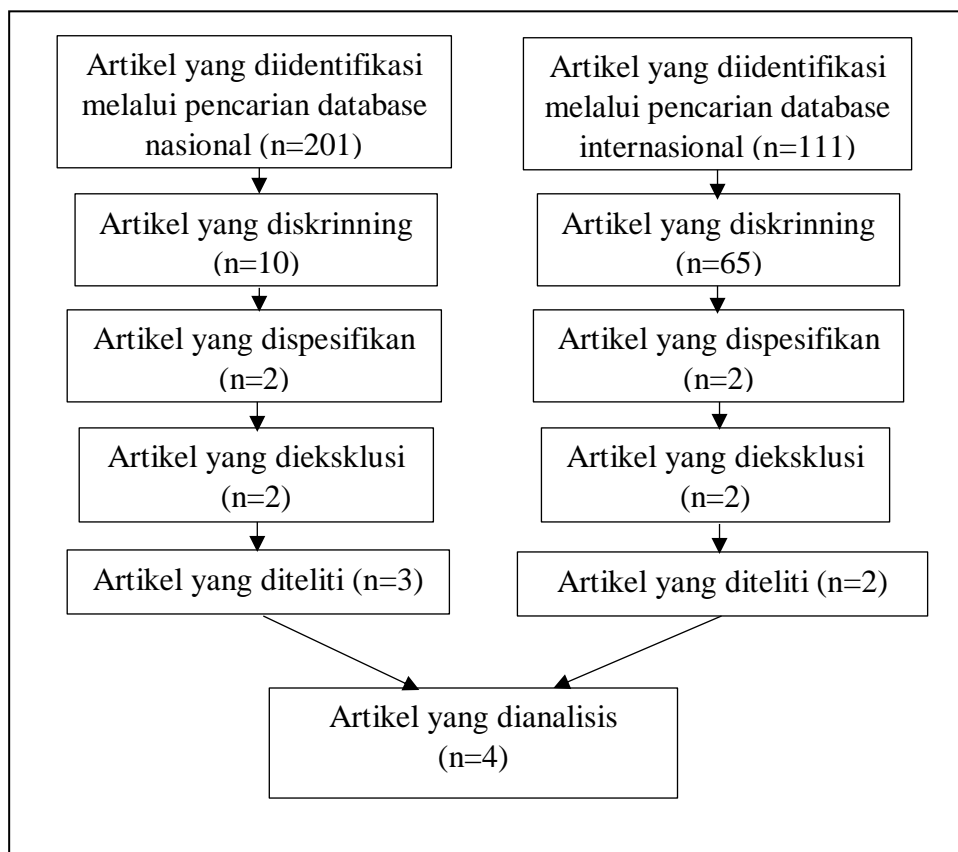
Artikel yang diidentifikasi melalui pencarian database nasional (n=201)

Artikel yang diskrinning (n=10)

Artikel yang dispesifikan (n=2)

Artikel yang dieksklusi (n=2)

Artikel yang diteliti (n=3)

Artikel yang diidentifikasi melalui pencarian database internasional (n=111)

Artikel yang diskrinning (n=65)

Artikel yang dispesifikan (n=2)

Artikel yang dieksklusi (n=2)

Artikel yang diteliti (n=2)

Artikel yang dianalisis (n=4)